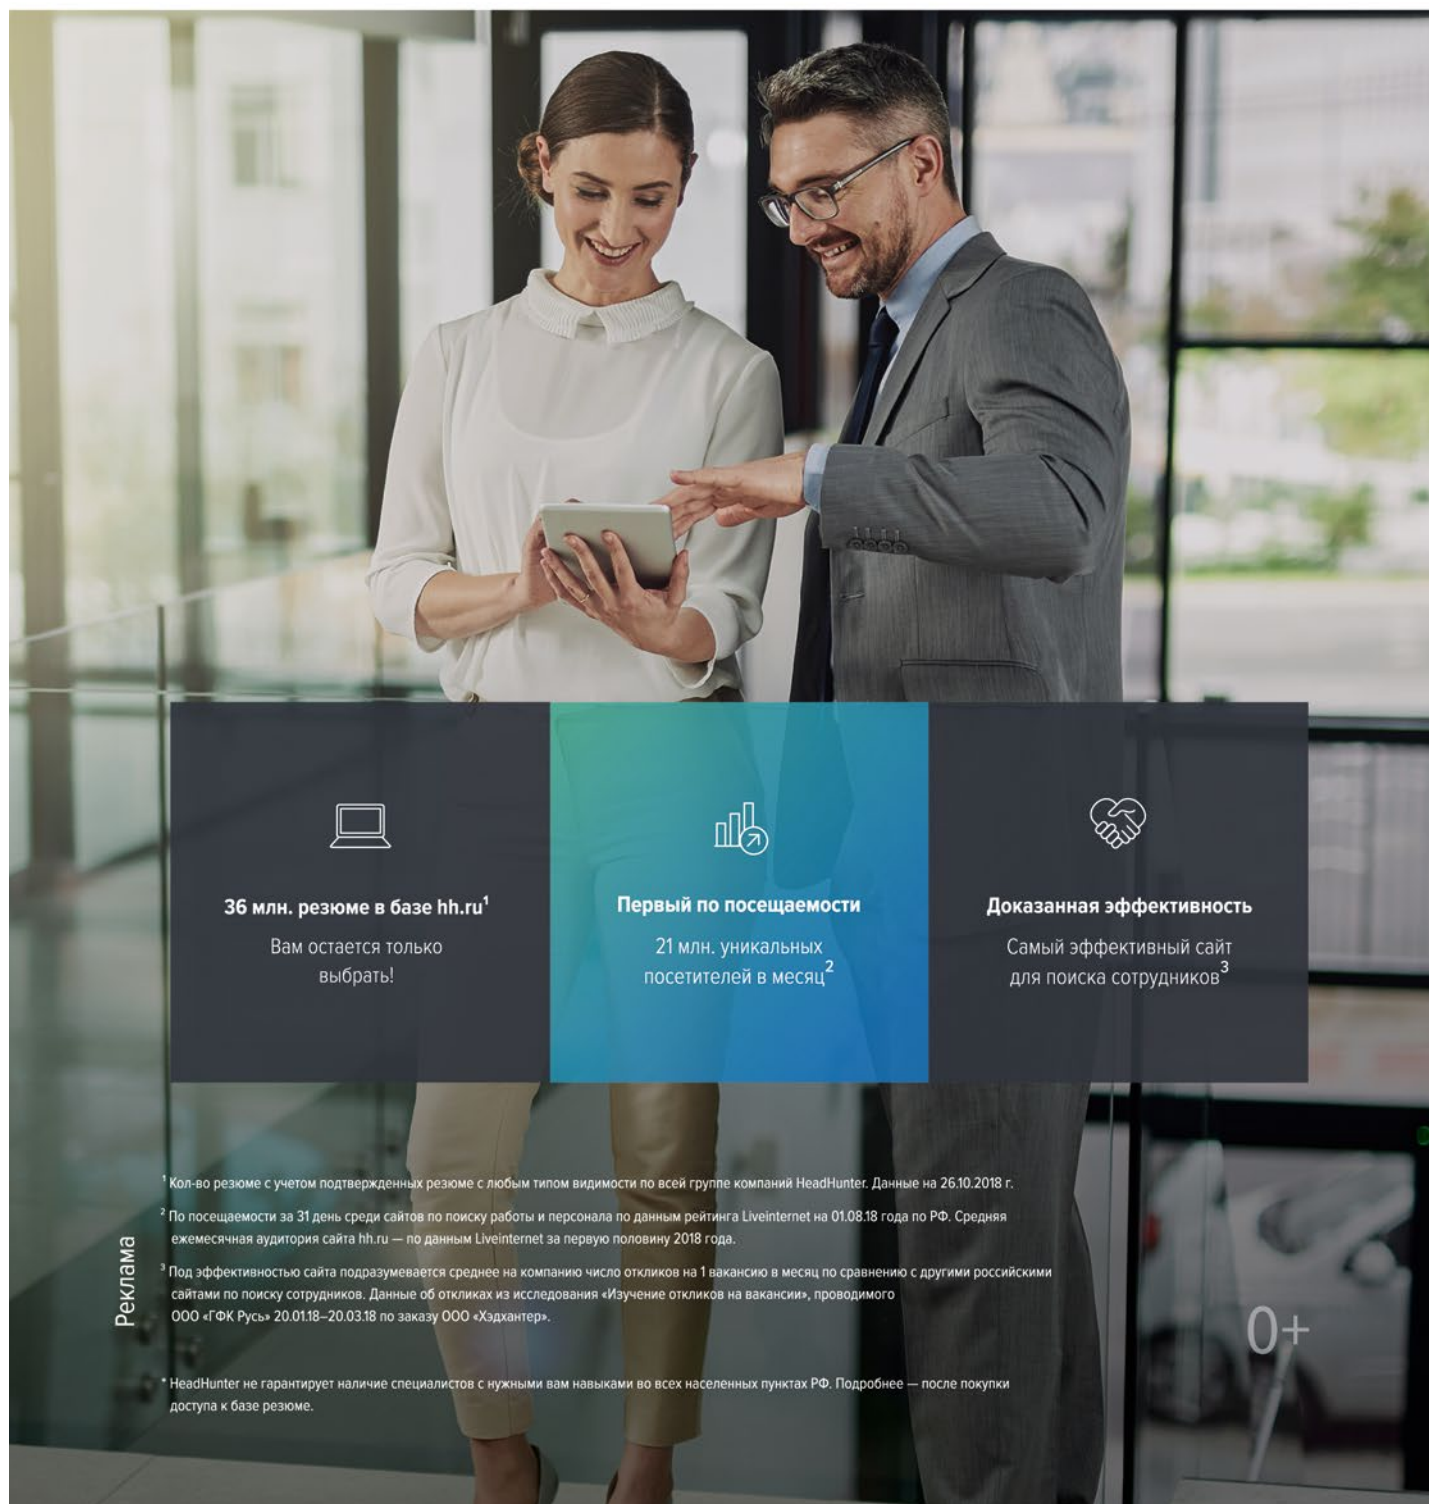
36 млн. резюме в базе hh.ru$^1$

Вам остается только выбрать!

Первый по посещаемости

21 млн. уникальных посетителей в месяц$^2$

Доказанная эффективность

Самый эффективный сайт для поиска сотрудников$^3$

$^1$ Кол-во резюме с учетом подтвержденных резюме с любым типом видимости по всей группе компаний HeadHunter. Данные на 26.10.2018 г.

$^2$ По посещаемости за 31 день среди сайтов по поиску работы и персонала по данным рейтинга Liveinternet на 01.08.18 года по РФ. Средняя ежемесячная аудитория сайта hh.ru — по данным Liveinternet за первую половину 2018 года.

$^3$ Под эффективностью сайта подразумевается среднее на компанию число откликов на 1 вакансию в месяц по сравнению с другими российскими сайтами по поиску сотрудников. Данные об откликах из исследования «Изучение откликов на вакансии», проводимого ООО «ГФК Русь» 20.01.18–20.03.18 по заказу ООО «Хэдхантер».

Реклама

0+

* HeadHunter не гарантирует наличие специалистов с нужными вам навыками во всех населенных пунктах РФ. Подробнее — после покупки доступа к базе резюме.